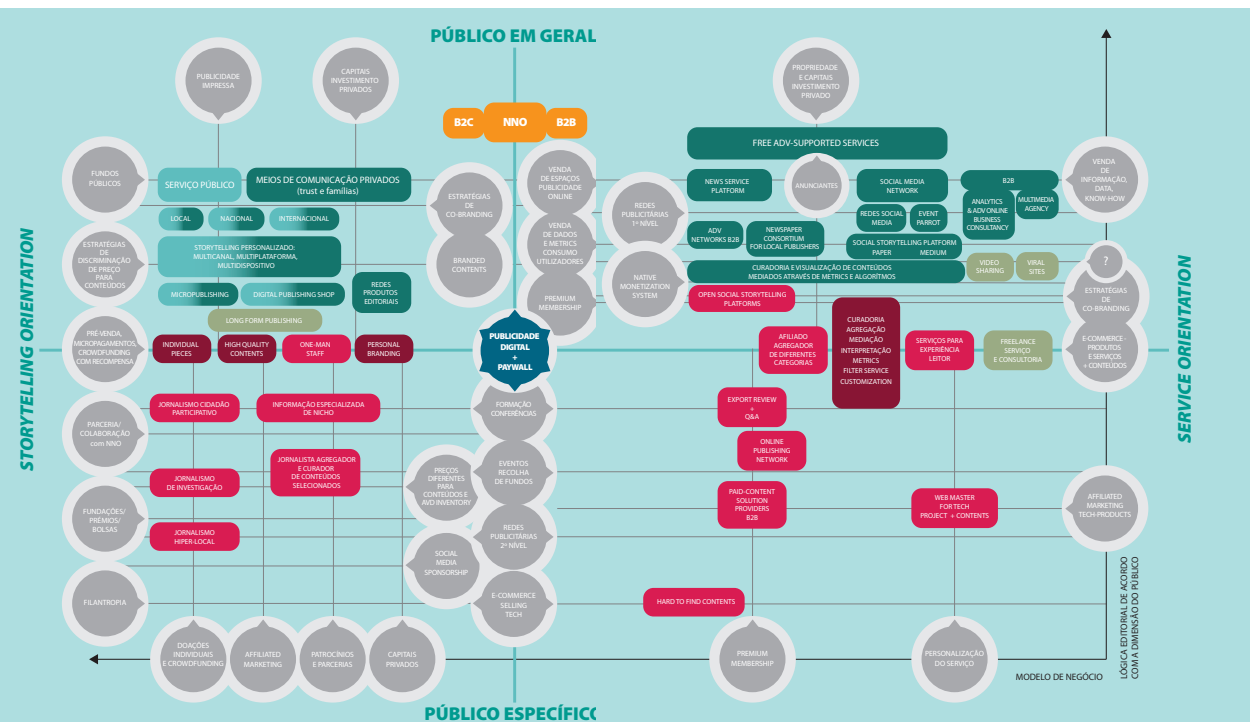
PÚBLICO EM GERAL

PUBLICIDADE IMPRESSA

CAPITAIS INVESTIMENTO PRIVADOS

B2C

NNO

B2B

PROPRIEDADE E CAPITAIS INVESTIMENTO PRIVADO

FREE ADV-SUPPORTED SERVICES

FUNDOS PÚBLICOS

SERVIÇO PÚBLICO

MEIOS DE COMUNICAÇÃO PRIVADOS (trust e famílias)

ESTRATÉGIAS DE CO-BRANDING

VENDA DE ESPAÇOS PUBLICIDADE ONLINE

REDES PUBLICITÁRIAS 1º NÍVEL

NEWS SERVICE PLATFORM

ANUNCIANTES

SOCIAL MEDIA NETWORK

B2B

VENDA DE INFORMAÇÃO, DATA, KNOW-HOW

LOCAL

NACIONAL

INTERNACIONAL

REDES SOCIAL MEDIA

EVENT PARROT

ANALYTICS & ADV ONLINE BUSINESS CONSULTANCY

MULTIMEDIA AGENCY

ESTRATÉGIAS DE DISCRIMINAÇÃO DE PREÇO PARA CONTEÚDOS

STORYTELLING PERSONALIZADO: MULTICANAL, MULTIPLATAFORMA, MULTIDISPOSITIVO

BRANDED CONTENTS

VENDA DE DADOS E METRICS CONSUMO UTILIZADORES

ADV NETWORKS B2B

NEWSPAPER CONSORTIUM FOR LOCAL PUBLISHERS

SOCIAL STORYTELLING PLATFORM PAPER MEDIUM

?

STORYTELLING ORIENTATION

SERVICE ORIENTATION

REDES PRODUTOS EDITORIAIS

NATIVE MONETIZATION SYSTEM

CURADORIA E VISUALIZAÇÃO DE CONTEÚDOS MEDIADOS ATRAVÉS DE METRICS E ALGORITMOS

VIDEO SHARING

VIRAL SITES

ESTRATÉGIAS DE CO-BRANDING

MICROPUBLISHING

DIGITAL PUBLISHING SHOP

PREMIUM MEMBERSHIP

OPEN SOCIAL STORYTELLING PLATFORMS

LONG FORM PUBLISHING

PRÉ-VENDA, MICROPAGAMENTOS, CROWDFUNDING COM RECOMPENSA

INDIVIDUAL PIECES

HIGH QUALITY CONTENTS

ONE-MAN STAFF

PERSONAL BRANDING

PUBLICIDADE DIGITAL + PAYWALL

AFILIADO AGREGADOR DE DIFERENTES CATEGORIAS

CURADORIA AGREGAÇÃO MEDIAÇÃO INTERPRETAÇÃO METRICS FILTER SERVICE CUSTOMIZATION

SERVIÇOS PARA EXPERIÊNCIA LEITOR

FREELANCE SERVIÇO E CONSULTORIA

E-COMMERCE - PRODUTOS E SERVIÇOS + CONTEÚDOS

PARCERIA/ COLABORAÇÃO com NNO

JORNALISMO CIDADÃO PARTICIPATIVO

INFORMAÇÃO ESPECIALIZADA DE NICHO

FORMAÇÃO CONFERÊNCIAS

EXPORT REVIEW + Q&A

ONLINE PUBLISHING NETWORK

JORNALISMO DE INVESTIGAÇÃO

JORNALISTA AGREGADOR E CURADOR DE CONTEÚDOS SELECIONADOS

PREÇOS DIFERENTES PARA CONTEUDOS E AVD INVENTORY

EVENTOS RECOLHA DE FUNDOS

FUNDAÇÕES/ PRÉMIOS/ BOLSAS

JORNALISMO HIPER-LOCAL

REDES PUBLICITÁRIAS 2º NÍVEL

PAID-CONTENT SOLUTION PROVIDERS B2B

WEB MASTER FOR TECH PROJECT + CONTENTS

AFFILIATED MARKETING TECH-PRODUCTS

SOCIAL MEDIA SPONSORSHIP

FILANTROPIA

E-COMMERCE SELLING TECH

HARD TO FIND CONTENTS

DOAÇÕES INDIVIDUAIS E CROWDFUNDING

AFFILIATED MARKETING

PATROCÍNIOS E PARCERIAS

CAPITAIS PRIVADOS

PREMIUM MEMBERSHIP

PERSONALIZAÇÃO DO SERVIÇO

MODELO DE NEGÓCIO

LÓGICA EDITORIAL DE ACORDO COM A DIMENSÃO DO PÚBLICO

PÚBLICO ESPECÍFICO